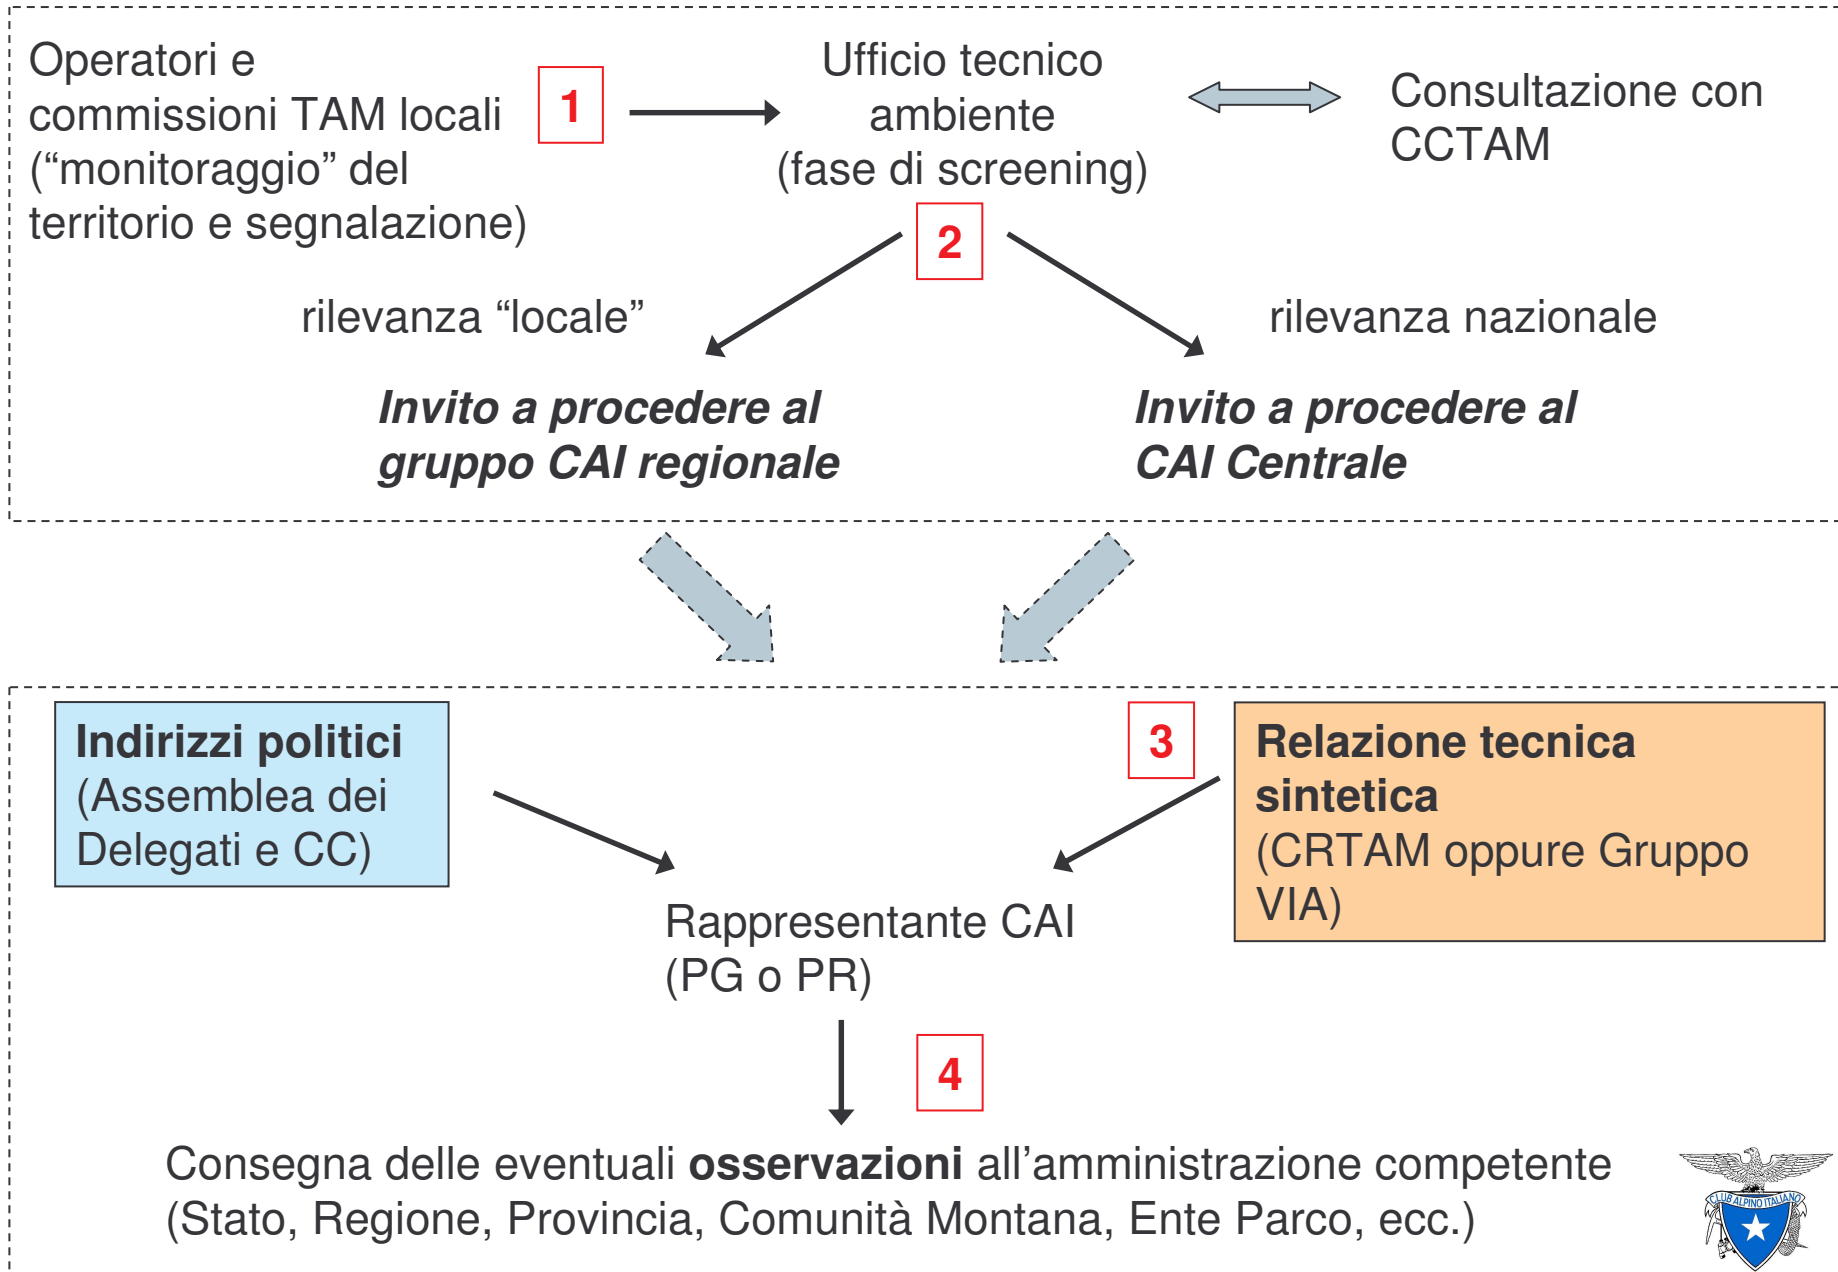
Operatori e commissioni TAM locali ("monitoraggio" del territorio e segnalazione)

1

Ufficio tecnico ambiente (fase di screening)

Consultazione con CCTAM

2

rilevanza "locale"

rilevanza nazionale

***Invito a procedere al gruppo CAI regionale***

***Invito a procedere al CAI Centrale***

**Indirizzi politici** (Assemblea dei Delegati e CC)

3

**Relazione tecnica sintetica** (CRTAM oppure Gruppo VIA)

Rappresentante CAI (PG o PR)

4

Consegna delle eventuali **osservazioni** all'amministrazione competente (Stato, Regione, Provincia, Comunità Montana, Ente Parco, ecc.)

CLUB ALPINO ITALIANO